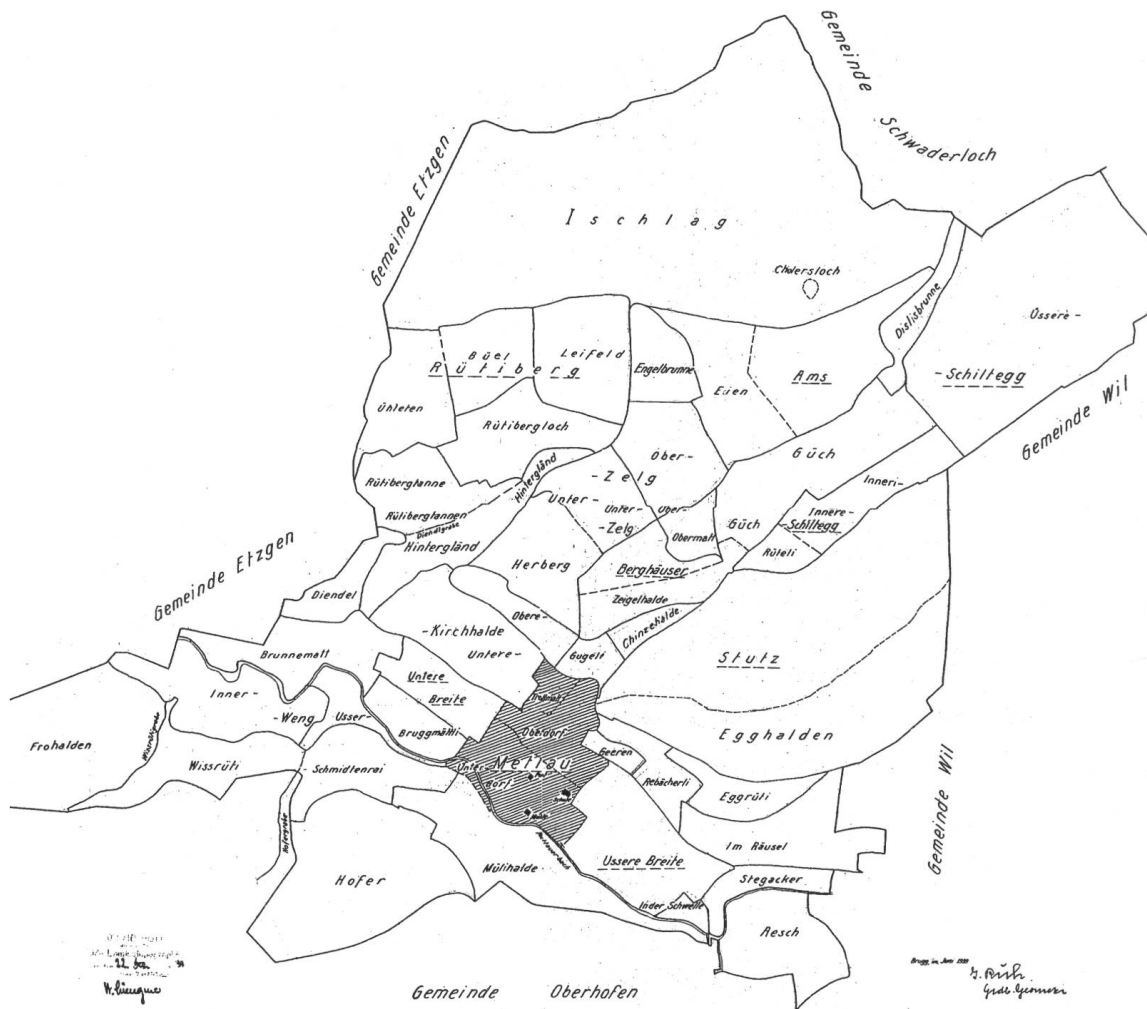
Gemeinde Schwaderloch

Gemeinde Etzgen

Ischlag

Chlersloch

Dislisbrunne

Ussere-

-Schiltegg

Gemeinde Wil

Büel

Rütiberg

Leifeld

Engelbrunne

Eien

Ams

Uhleten

Rütibergloch

Ober-

-Zelg

Güch

Inneri-

Rütiberglanne

Hinterglând

Unter-

Unter-

-Zelg

Ober-

Obermatt

Innere-

Güch

Schiltegg

Rüteli

Rütiberglannen

Diendelgrabe

Hinterglând

Gemeinde Etzgen

Diendel

Herberg

Berghäuser

Zelgelhalde

Obere-

-Kirchhalde

Untere-

Chinzehalde

Gugeli

Stutz

Brunnematt

Inner-

-Weng

Untere

Breite

Usser-

Bruggmättli

Oberdorf

Frohalden

Wissrüti

Schmidtenrai

Mettau

Unter-

dorf

Geeren

Egghalden

Rebächerli

Eggrüti

Gemeinde Wil

Hofer

Mülihalde

Ussere Breite

Im Räusel

Stegacker

Inder Schwelle

Resch

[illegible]
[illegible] 22. Okt. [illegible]
W. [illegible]

Gemeinde Oberhofen

Brugg im Juni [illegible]
G. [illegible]
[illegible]